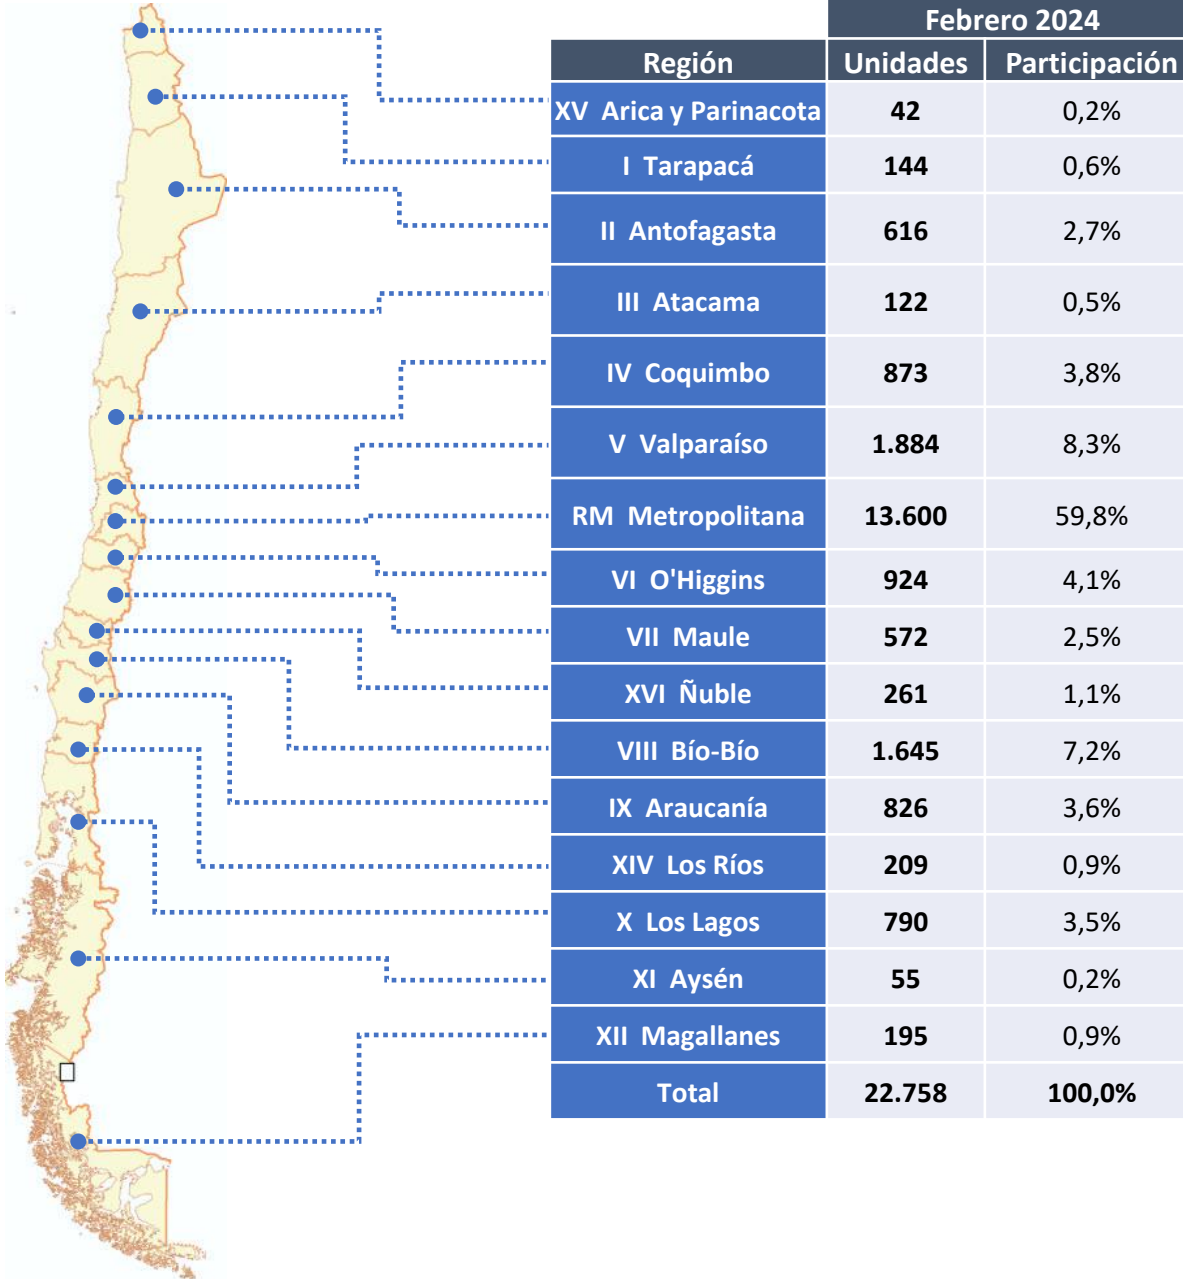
| Región | Febrero 2024 Unidades | Febrero 2024 Participación |
|---|---|---|
| XV Arica y Parinacota | 42 | 0,2% |
| I Tarapacá | 144 | 0,6% |
| II Antofagasta | 616 | 2,7% |
| III Atacama | 122 | 0,5% |
| IV Coquimbo | 873 | 3,8% |
| V Valparaíso | 1.884 | 8,3% |
| RM Metropolitana | 13.600 | 59,8% |
| VI O'Higgins | 924 | 4,1% |
| VII Maule | 572 | 2,5% |
| XVI Ñuble | 261 | 1,1% |
| VIII Bío-Bío | 1.645 | 7,2% |
| IX Araucanía | 826 | 3,6% |
| XIV Los Ríos | 209 | 0,9% |
| X Los Lagos | 790 | 3,5% |
| XI Aysén | 55 | 0,2% |
| XII Magallanes | 195 | 0,9% |
| Total | 22.758 | 100,0% |